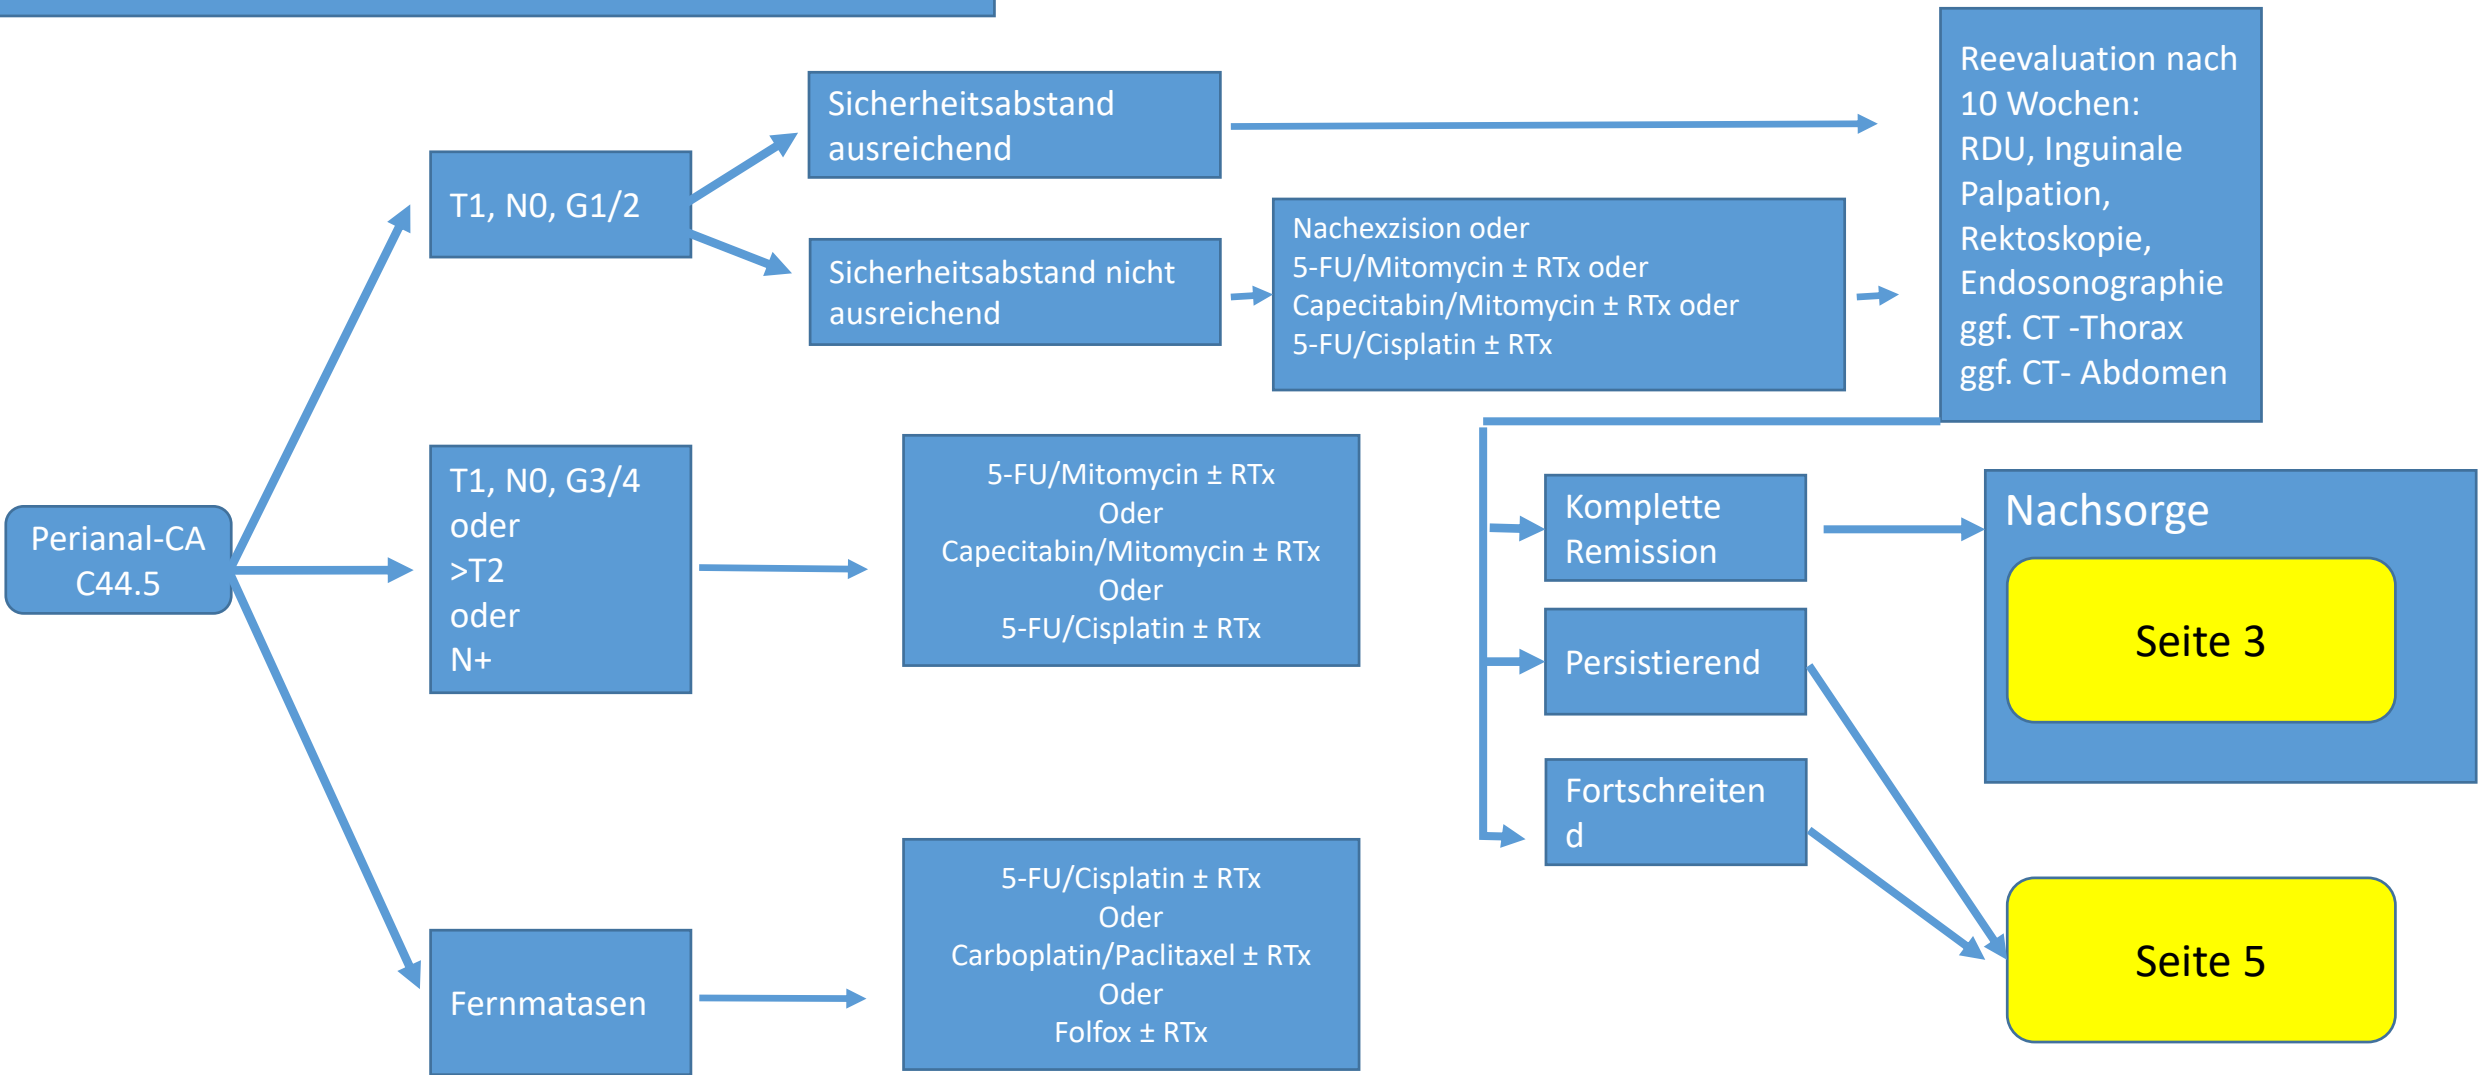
Perianal-CA C44.5

T1, N0, G1/2

Sicherheitsabstand ausreichend

Sicherheitsabstand nicht ausreichend

Nachexzision oder
5-FU/Mitomycin ± RTx oder
Capecitabin/Mitomycin ± RTx oder
5-FU/Cisplatin ± RTx

Reevaluation nach 10 Wochen:
RDU, Inguinale Palpation,
Rektoskopie,
Endosonographie
ggf. CT -Thorax
ggf. CT- Abdomen

T1, N0, G3/4
oder
>T2
oder
N+

5-FU/Mitomycin ± RTx
Oder
Capecitabin/Mitomycin ± RTx
Oder
5-FU/Cisplatin ± RTx

Komplette Remission

Persistierend

Fortschreiten
d

Nachsorge

Seite 3

Seite 5

Fernmatasen

5-FU/Cisplatin ± RTx
Oder
Carboplatin/Paclitaxel ± RTx
Oder
Folfox ± RTx